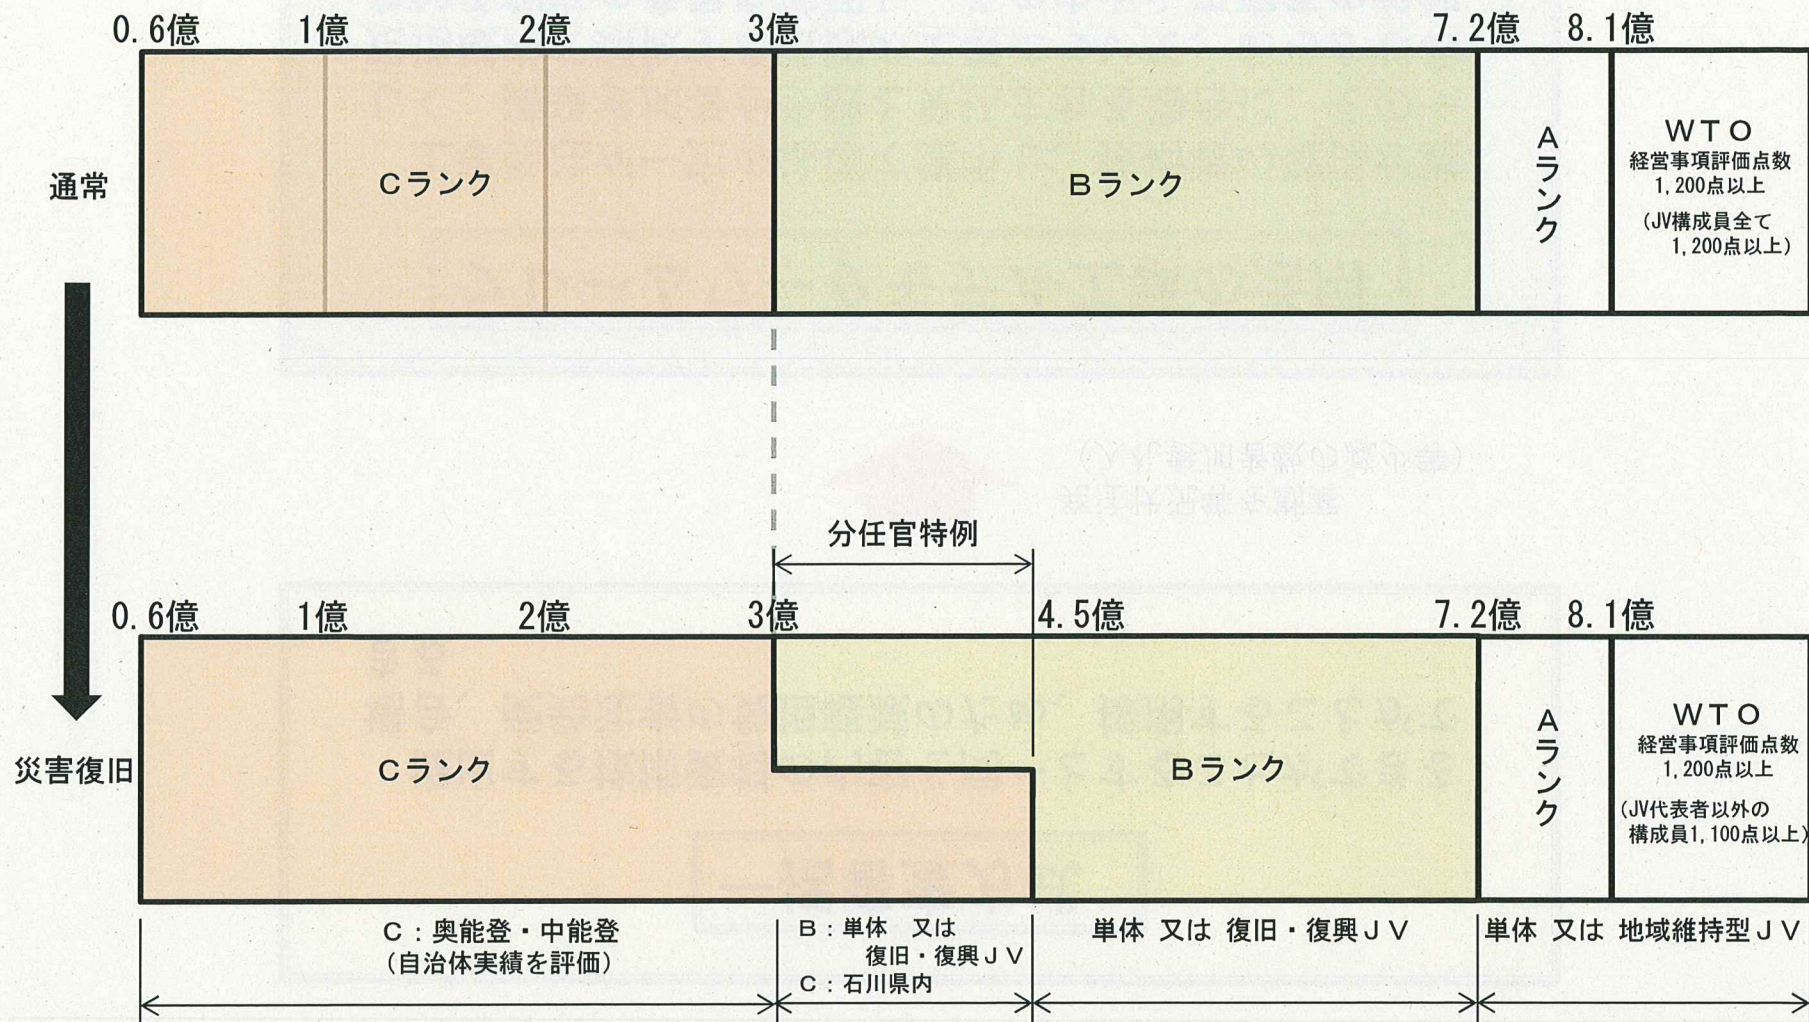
0.6億　1億　2億　3億　7.2億　8.1億

通常

Cランク

Bランク

Aランク

WTO
経営事項評価点数
1,200点以上
(JV構成員全て
1,200点以上)

分任官特例

0.6億　1億　2億　3億　4.5億　7.2億　8.1億

災害復旧

Cランク

Bランク

Aランク

WTO
経営事項評価点数
1,200点以上
(JV代表者以外の
構成員1,100点以上)

C：奥能登・中能登
(自治体実績を評価)

B：単体　又は
復旧・復興JV
C：石川県内

単体　又は　復旧・復興JV

単体　又は　地域維持型JV